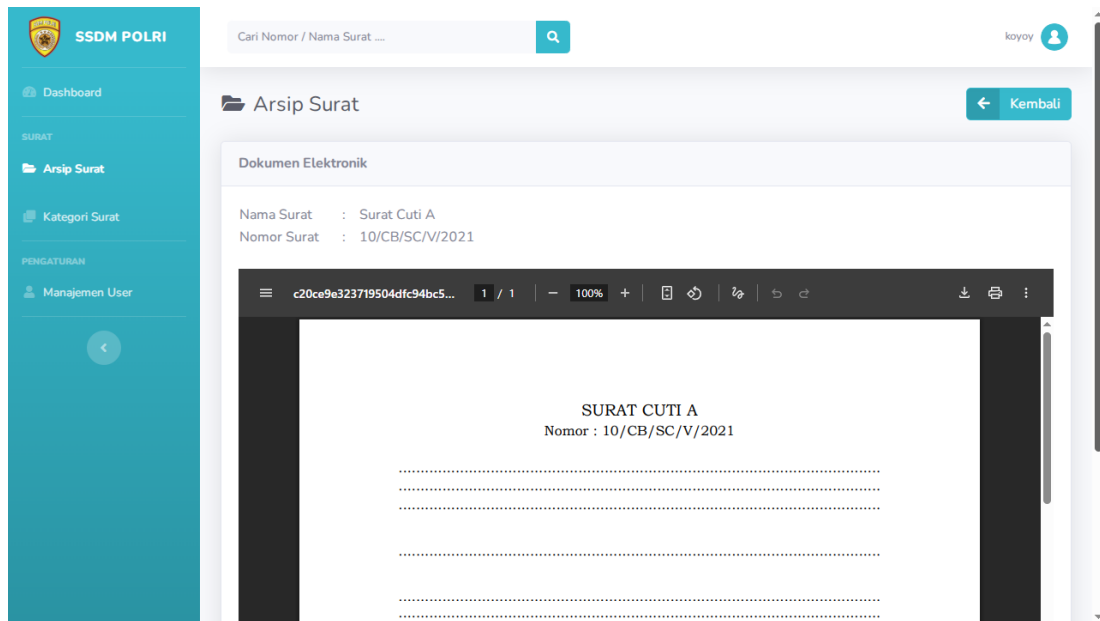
SSDM POLRI

Dashboard

SURAT

Arsip Surat

Kategori Surat

PENGATURAN

Manajemen User

Cari Nomor / Nama Surat ....

koyoy

Arsip Surat

Kembali

Dokumen Elektronik

Nama Surat : Surat Cuti A
Nomor Surat : 10/CB/SC/V/2021

c20ce9e323719504dfc94bc5... 1 / 1 100%

SURAT CUTI A
Nomor : 10/CB/SC/V/2021

.......................................................................................................
.......................................................................................................
.......................................................................................................

.......................................................................................................

.......................................................................................................
.......................................................................................................